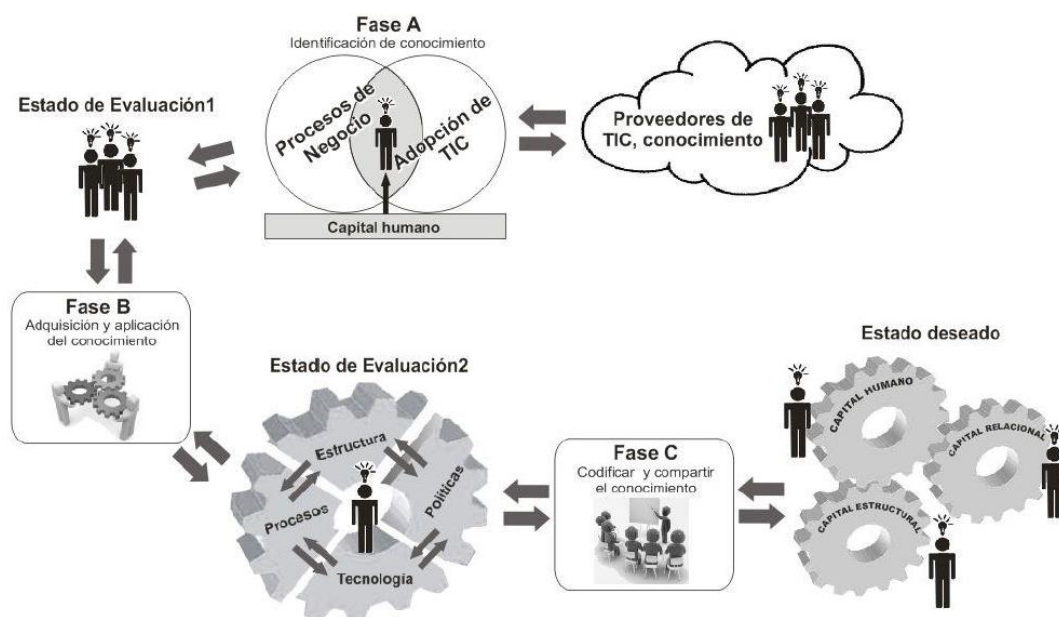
Fase A
Identificación de conocimiento

Estado de Evaluación1

Procesos de Negocio

Adopción de TIC

Capital humano

Proveedores de TIC, conocimiento

Fase B
Adquisición y aplicación del conocimiento

Estado de Evaluación2

Estructura

Procesos

Políticas

Tecnología

Fase C
Codificar y compartir el conocimiento

Estado deseado

CAPITAL HUMANO

CAPITAL RELACIONAL

CAPITAL ESTRUCTURAL